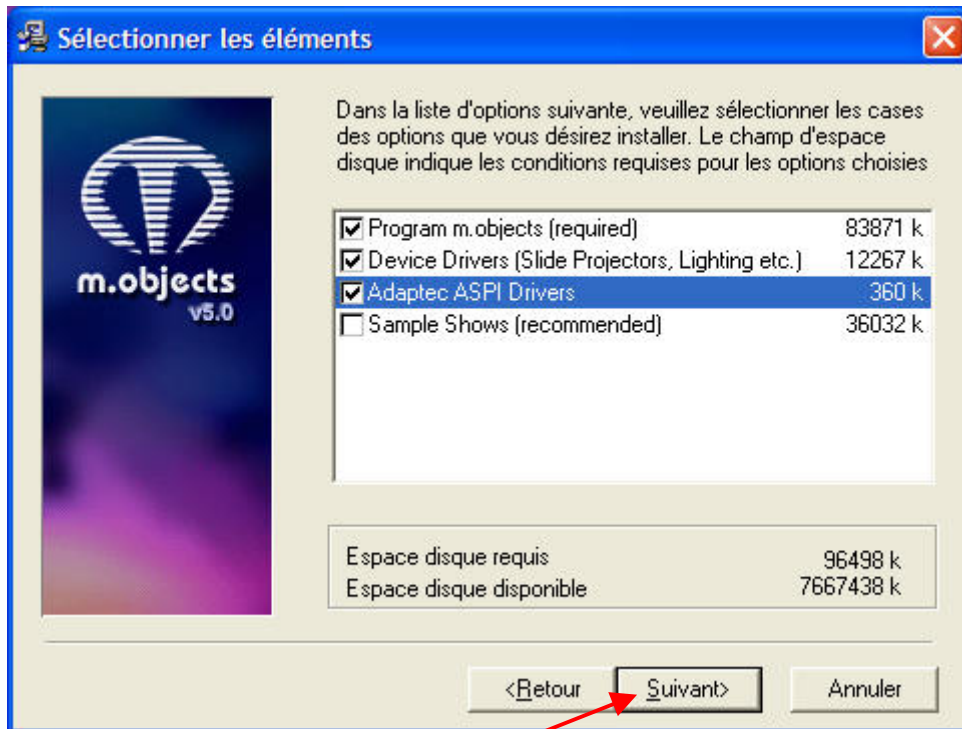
Sélectionner les éléments

m.objects
v5.0

Dans la liste d'options suivante, veuillez sélectionner les cases des options que vous désirez installer. Le champ d'espace disque indique les conditions requises pour les options choisies

| | | |
|---|---|---|
| ☑ | Program m.objects (required) | 83871 k |
| ☑ | Device Drivers (Slide Projectors, Lighting etc.) | 12267 k |
| ☑ | Adaptec ASPI Drivers | 360 k |
| ☐ | Sample Shows (recommended) | 36032 k |

Espace disque requis 96498 k
Espace disque disponible 7667438 k

<Retour Suivant> Annuler